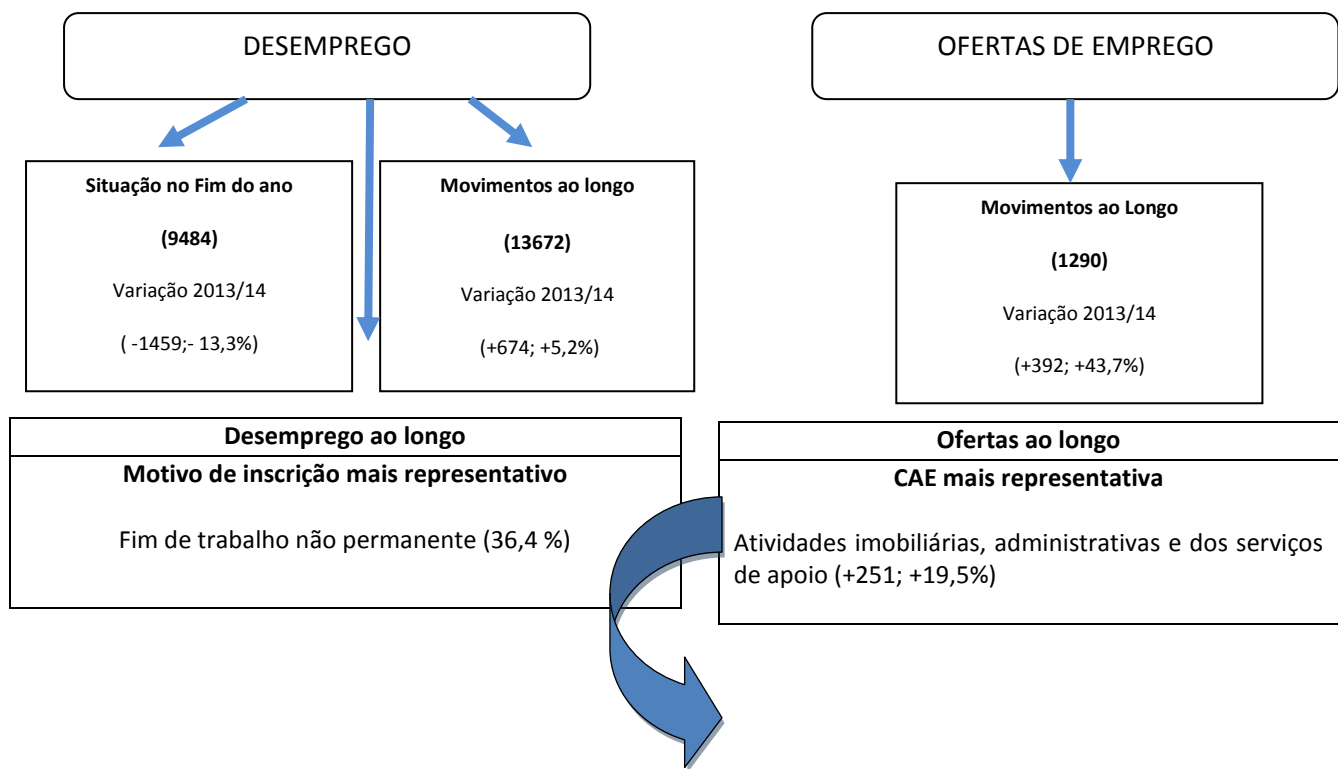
DESEMPREGO

OFERTAS DE EMPREGO

**Situação no Fim do ano**

**(9484)**

Variação 2013/14

( -1459;- 13,3%)

**Movimentos ao longo**

**(13672)**

Variação 2013/14

(+674; +5,2%)

**Movimentos ao Longo**

**(1290)**

Variação 2013/14

(+392; +43,7%)

**Desemprego ao longo**

**Motivo de inscrição mais representativo**

Fim de trabalho não permanente (36,4 %)

**Ofertas ao longo**

**CAE mais representativa**

Atividades imobiliárias, administrativas e dos serviços de apoio (+251; +19,5%)